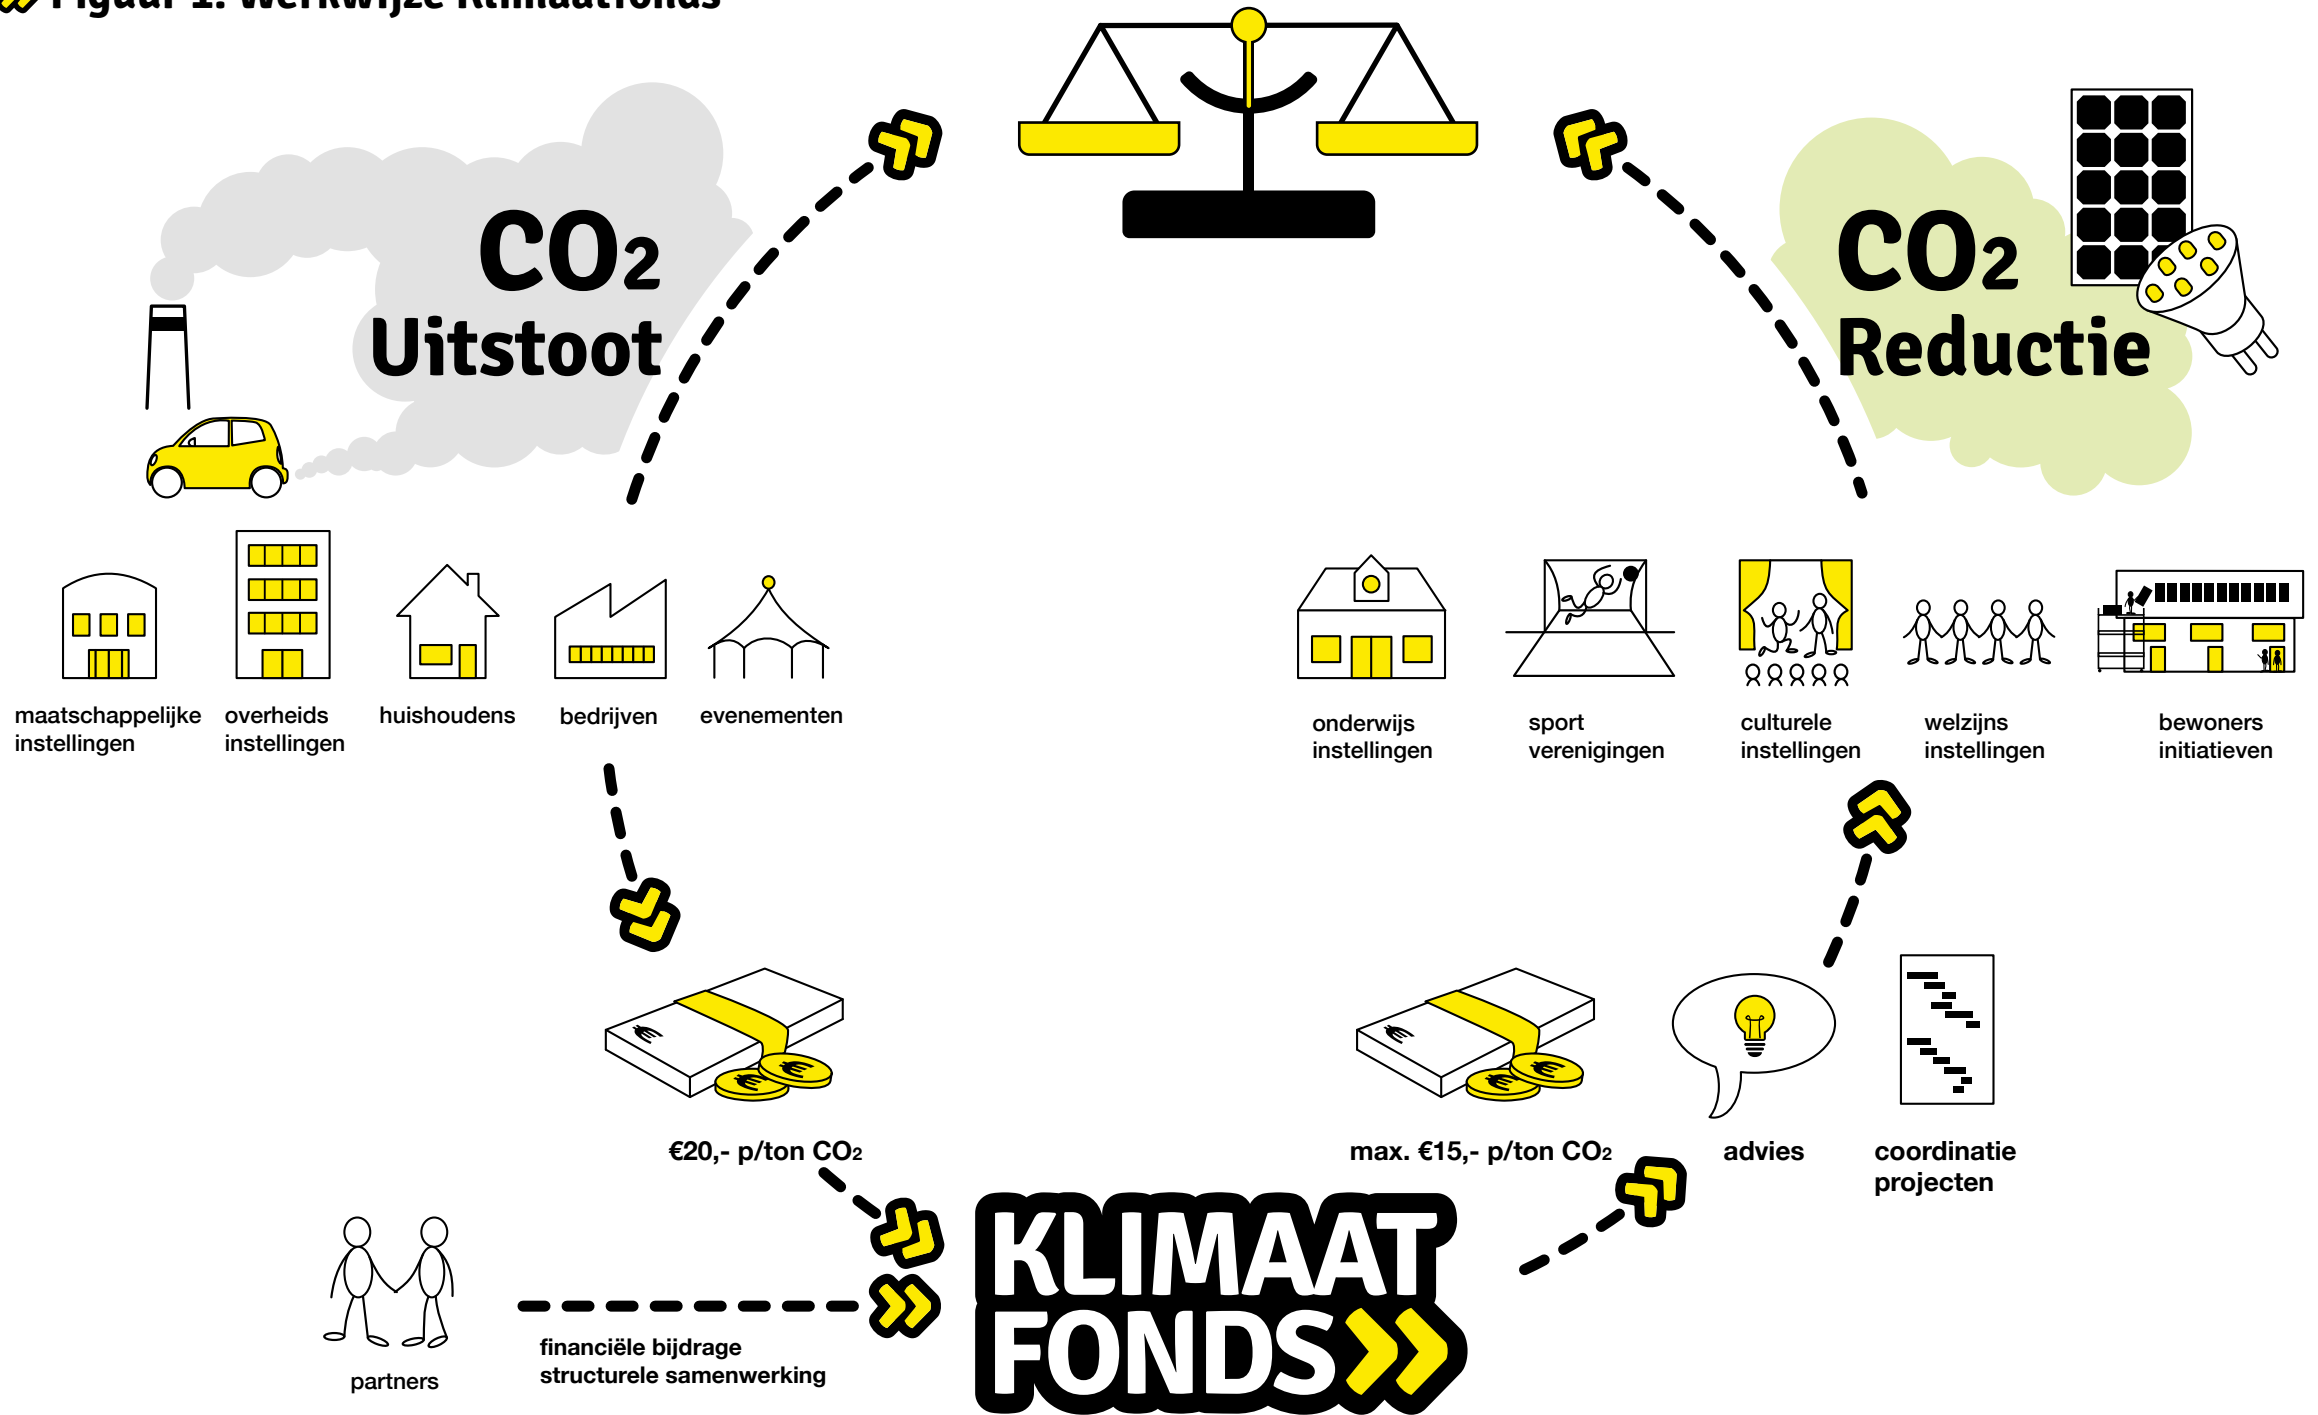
Figuur 1: Werkwijze Klimaatfonds

$CO_2$
Uitstoot

$CO_2$
Reductie

maatschappelijke instellingen

overheids instellingen

huishoudens

bedrijven

evenementen

onderwijs instellingen

sport verenigingen

culturele instellingen

welzijns instellingen

bewoners initiatieven

€20,- p/ton $CO_2$

max. €15,- p/ton $CO_2$

advies

coordinatie projecten

partners

financiële bijdrage
structurele samenwerking

KLIMAAT
FONDS